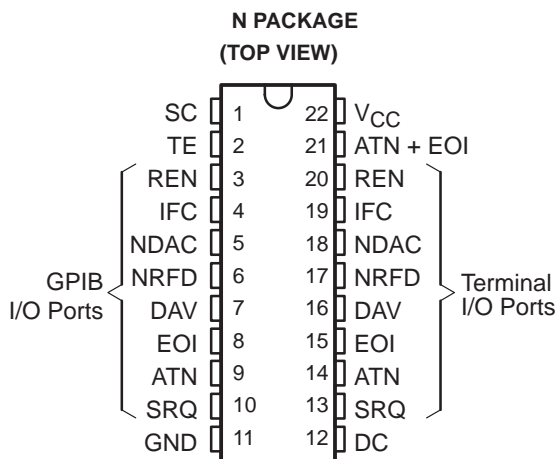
N PACKAGE
(TOP VIEW)

SC 1 22 $V_{CC}$
TE 2 21 ATN + EOI
REN 3 20 REN
IFC 4 19 IFC
NDAC 5 18 NDAC
NRFD 6 17 NRFD
DAV 7 16 DAV
EOI 8 15 EOI
ATN 9 14 ATN
SRQ 10 13 SRQ
GND 11 12 DC

GPIB I/O Ports

Terminal I/O Ports